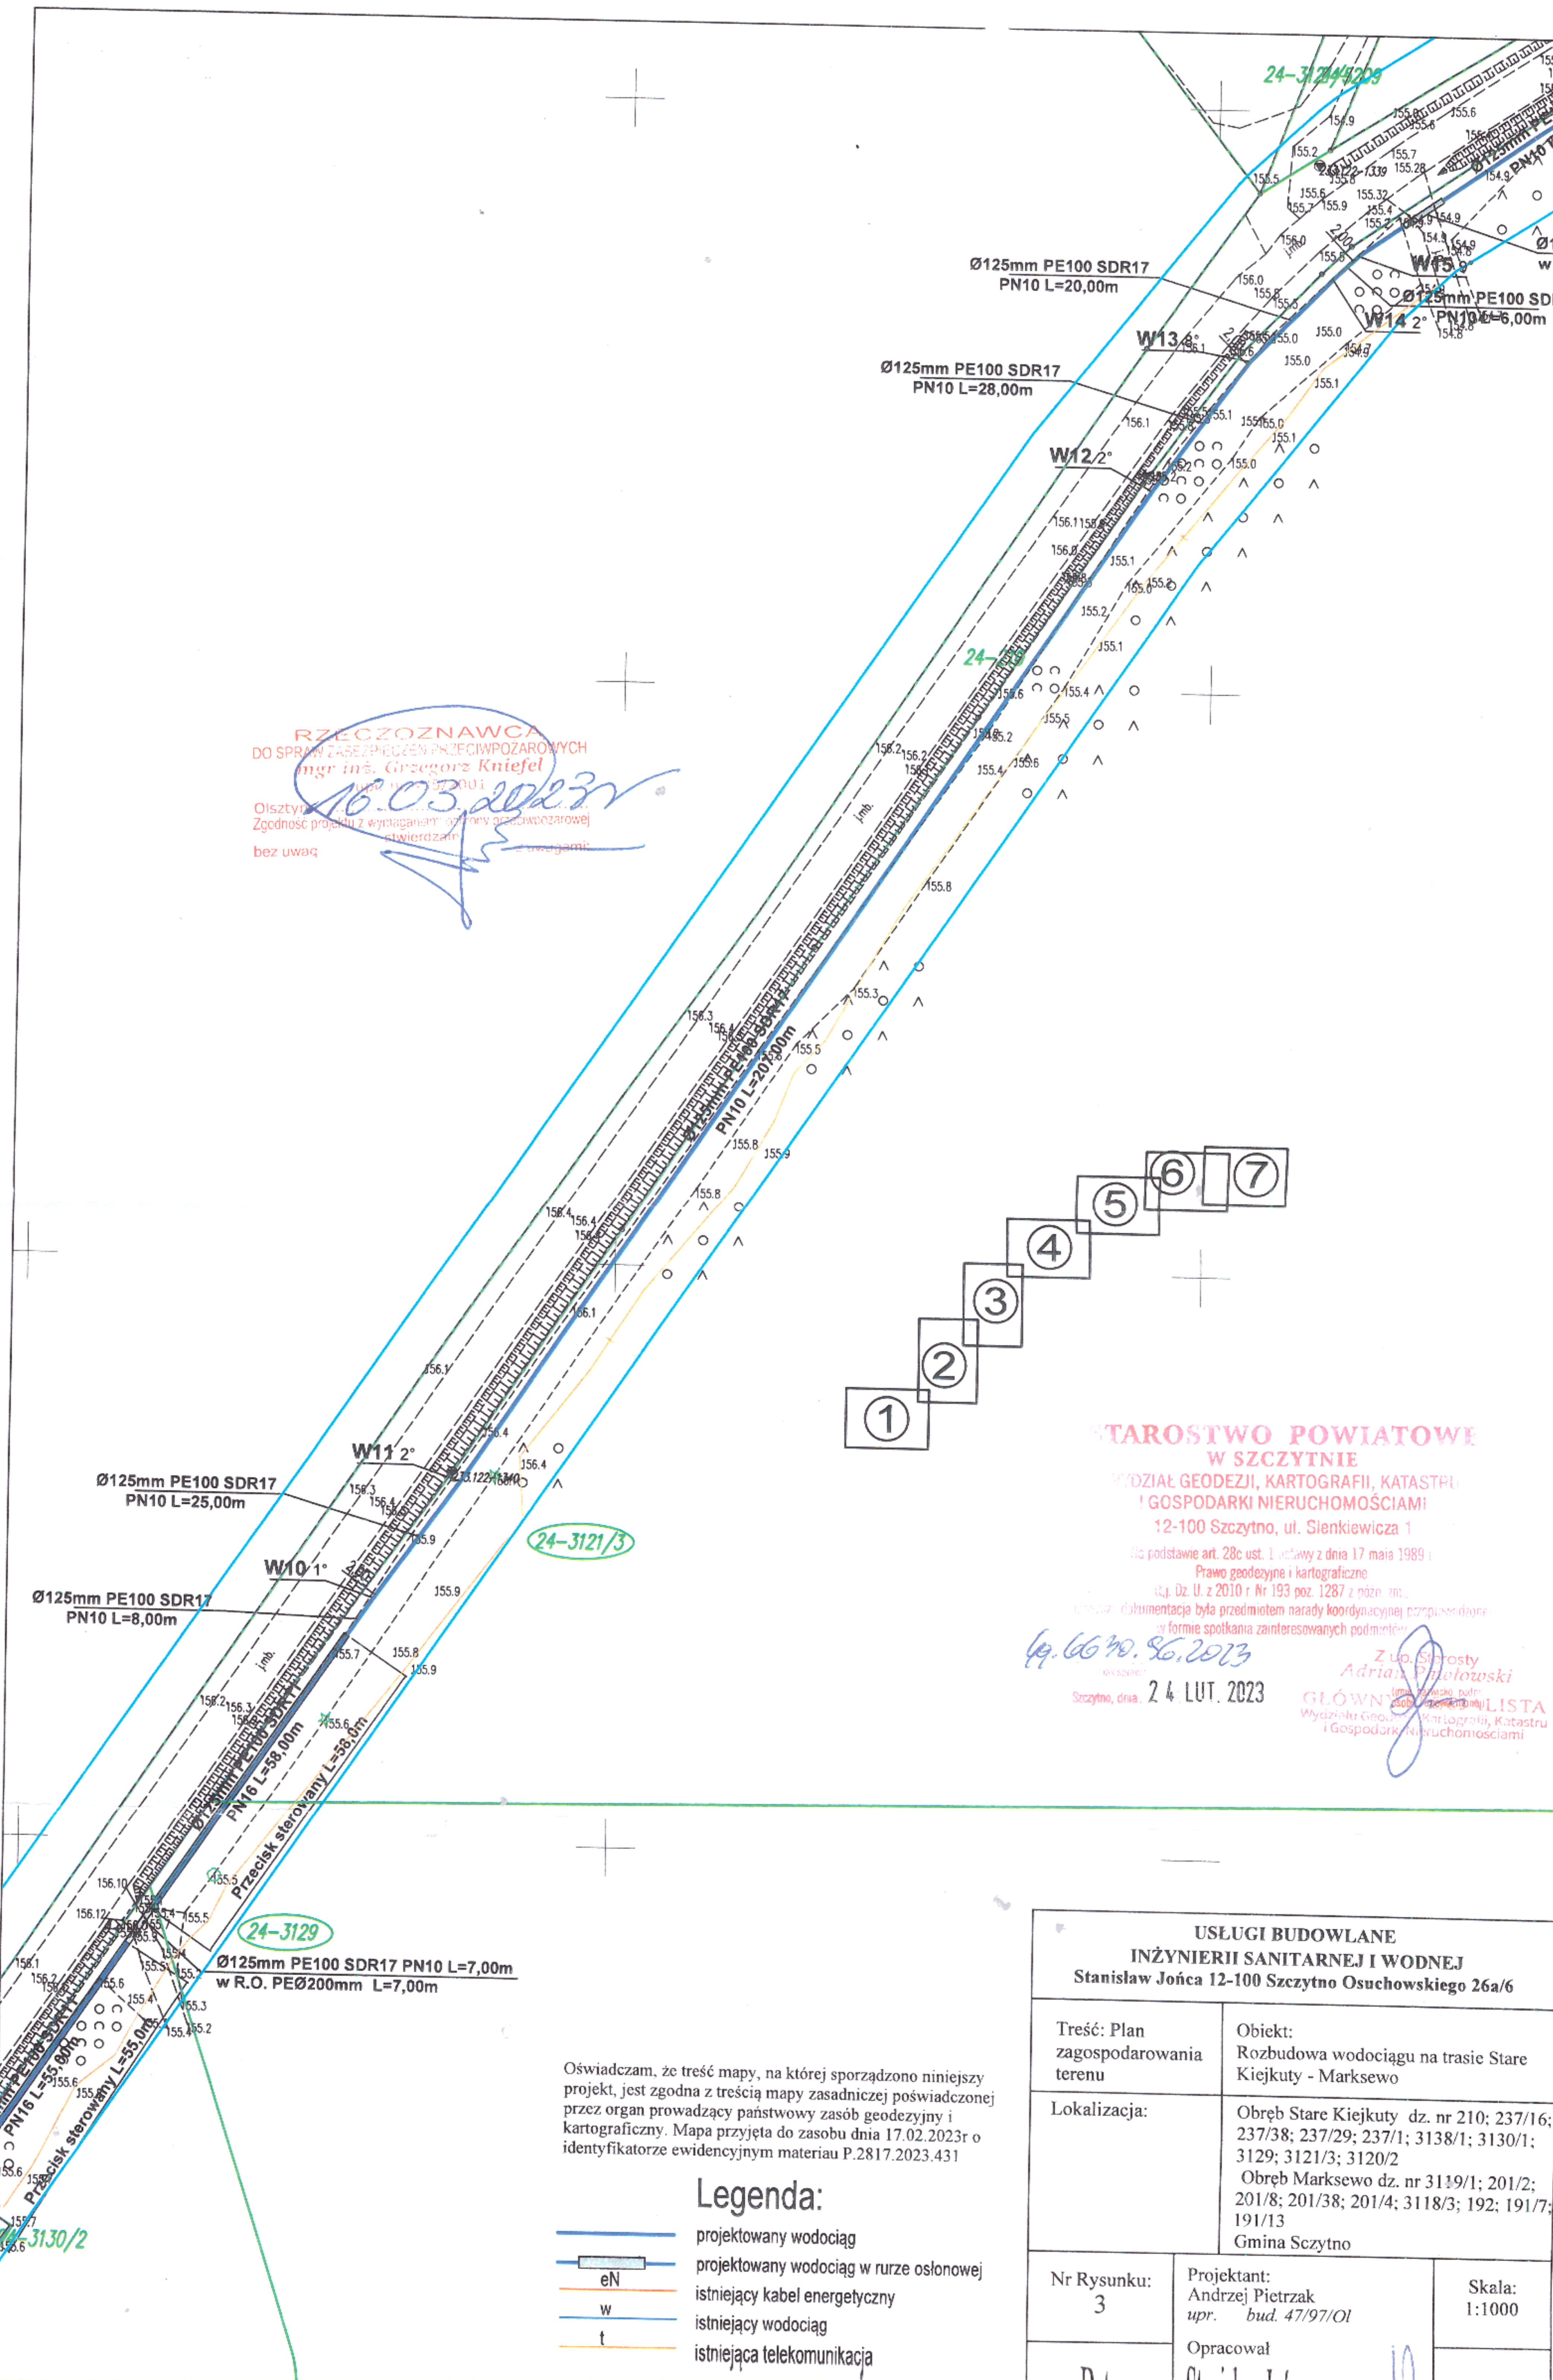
24-3121/4209

Ø125mm PE100 SDR17
PN10 L=20,00m

Ø125mm PE100 SDR17
PN10 L=28,00m

W13 8°
W12 2°
W15 9°
W14 2°
Ø125mm PE100 SDR17
PN10 L=6,00m

24-3121

RZECZOZNAWCA
DO SPRAW ZABEZPIECZEŃ PRZECIWPOŻAROWYCH
mgr inż. Grzegorz Kniefel
Olsztyn 16.03.2023r
Zgodność projektu z wymaganiami ochrony przeciwpożarowej stwierdzam
bez uwag / z uwagami

Ø125mm PE100 SDR17
PN10 L=200,00m

1 2 3 4 5 6 7

W11 2°
Ø125mm PE100 SDR17
PN10 L=25,00m

W10 1°
Ø125mm PE100 SDR17
PN10 L=8,00m

24-3121/3

Ø125mm PE100 SDR17
PN16 L=58,00m
Przecisk sterowany L=58,0m

STAROSTWO POWIATOWE
W SZCZYTNIE
WYDZIAŁ GEODEZJI, KARTOGRAFII, KATASTRU
I GOSPODARKI NIERUCHOMOŚCIAMI
12-100 Szczytno, ul. Sienkiewicza 1
Na podstawie art. 28c ust. 1 ustawy z dnia 17 maja 1989 r.
Prawo geodezyjne i kartograficzne
(t.j. Dz. U. z 2010 r. Nr 193 poz. 1287 z późn. zm.)
niniejsza dokumentacja była przedmiotem narady koordynacyjnej przeprowadzonej w formie spotkania zainteresowanych podmiotów
GG.6630.56.2023
Szczytno, dnia 24 LUT. 2023
Z up. Starosty
Adrian Pilołowski
GŁÓWNY SPECJALISTA
Wydziału Geodezji, Kartografii, Katastru i Gospodarki Nieruchomościami

24-3129
Ø125mm PE100 SDR17 PN10 L=7,00m
w R.O. PEØ200mm L=7,00m

PN16 L=55,00m
Przecisk sterowany L=55,0m
24-3130/2

Oświadczam, że treść mapy, na której sporządzono niniejszy projekt, jest zgodna z treścią mapy zasadniczej poświadczonej przez organ prowadzący państwowy zasób geodezyjny i kartograficzny. Mapa przyjęta do zasobu dnia 17.02.2023r o identyfikatorze ewidencyjnym materiau P.2817.2023.431

Legenda:
projektowany wodociąg
projektowany wodociąg w rurze osłonowej
eN istniejący kabel energetyczny
w istniejący wodociąg
t istniejąca telekomunikacja

USŁUGI BUDOWLANE
INŻYNIERII SANITARNEJ I WODNEJ
Stanisław Jońca 12-100 Szczytno Osuchowskiego 26a/6

| Treść: Plan zagospodarowania terenu | Obiekt: Rozbudowa wodociągu na trasie Stare Kiejkuty - Marksewo | |
|---|---|---|
| Lokalizacja: | Obręb Stare Kiejkuty dz. nr 210; 237/16; 237/38; 237/29; 237/1; 3138/1; 3130/1; 3129; 3121/3; 3120/2 Obręb Marksewo dz. nr 3119/1; 201/2; 201/8; 201/38; 201/4; 3118/3; 192; 191/7; 191/13 Gmina Sczytno | |
| Nr Rysunku: 3 | Projektant: Andrzej Pietrzak upr. bud. 47/97/Ol | Skala: 1:1000 |
| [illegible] | Opracował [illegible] | |